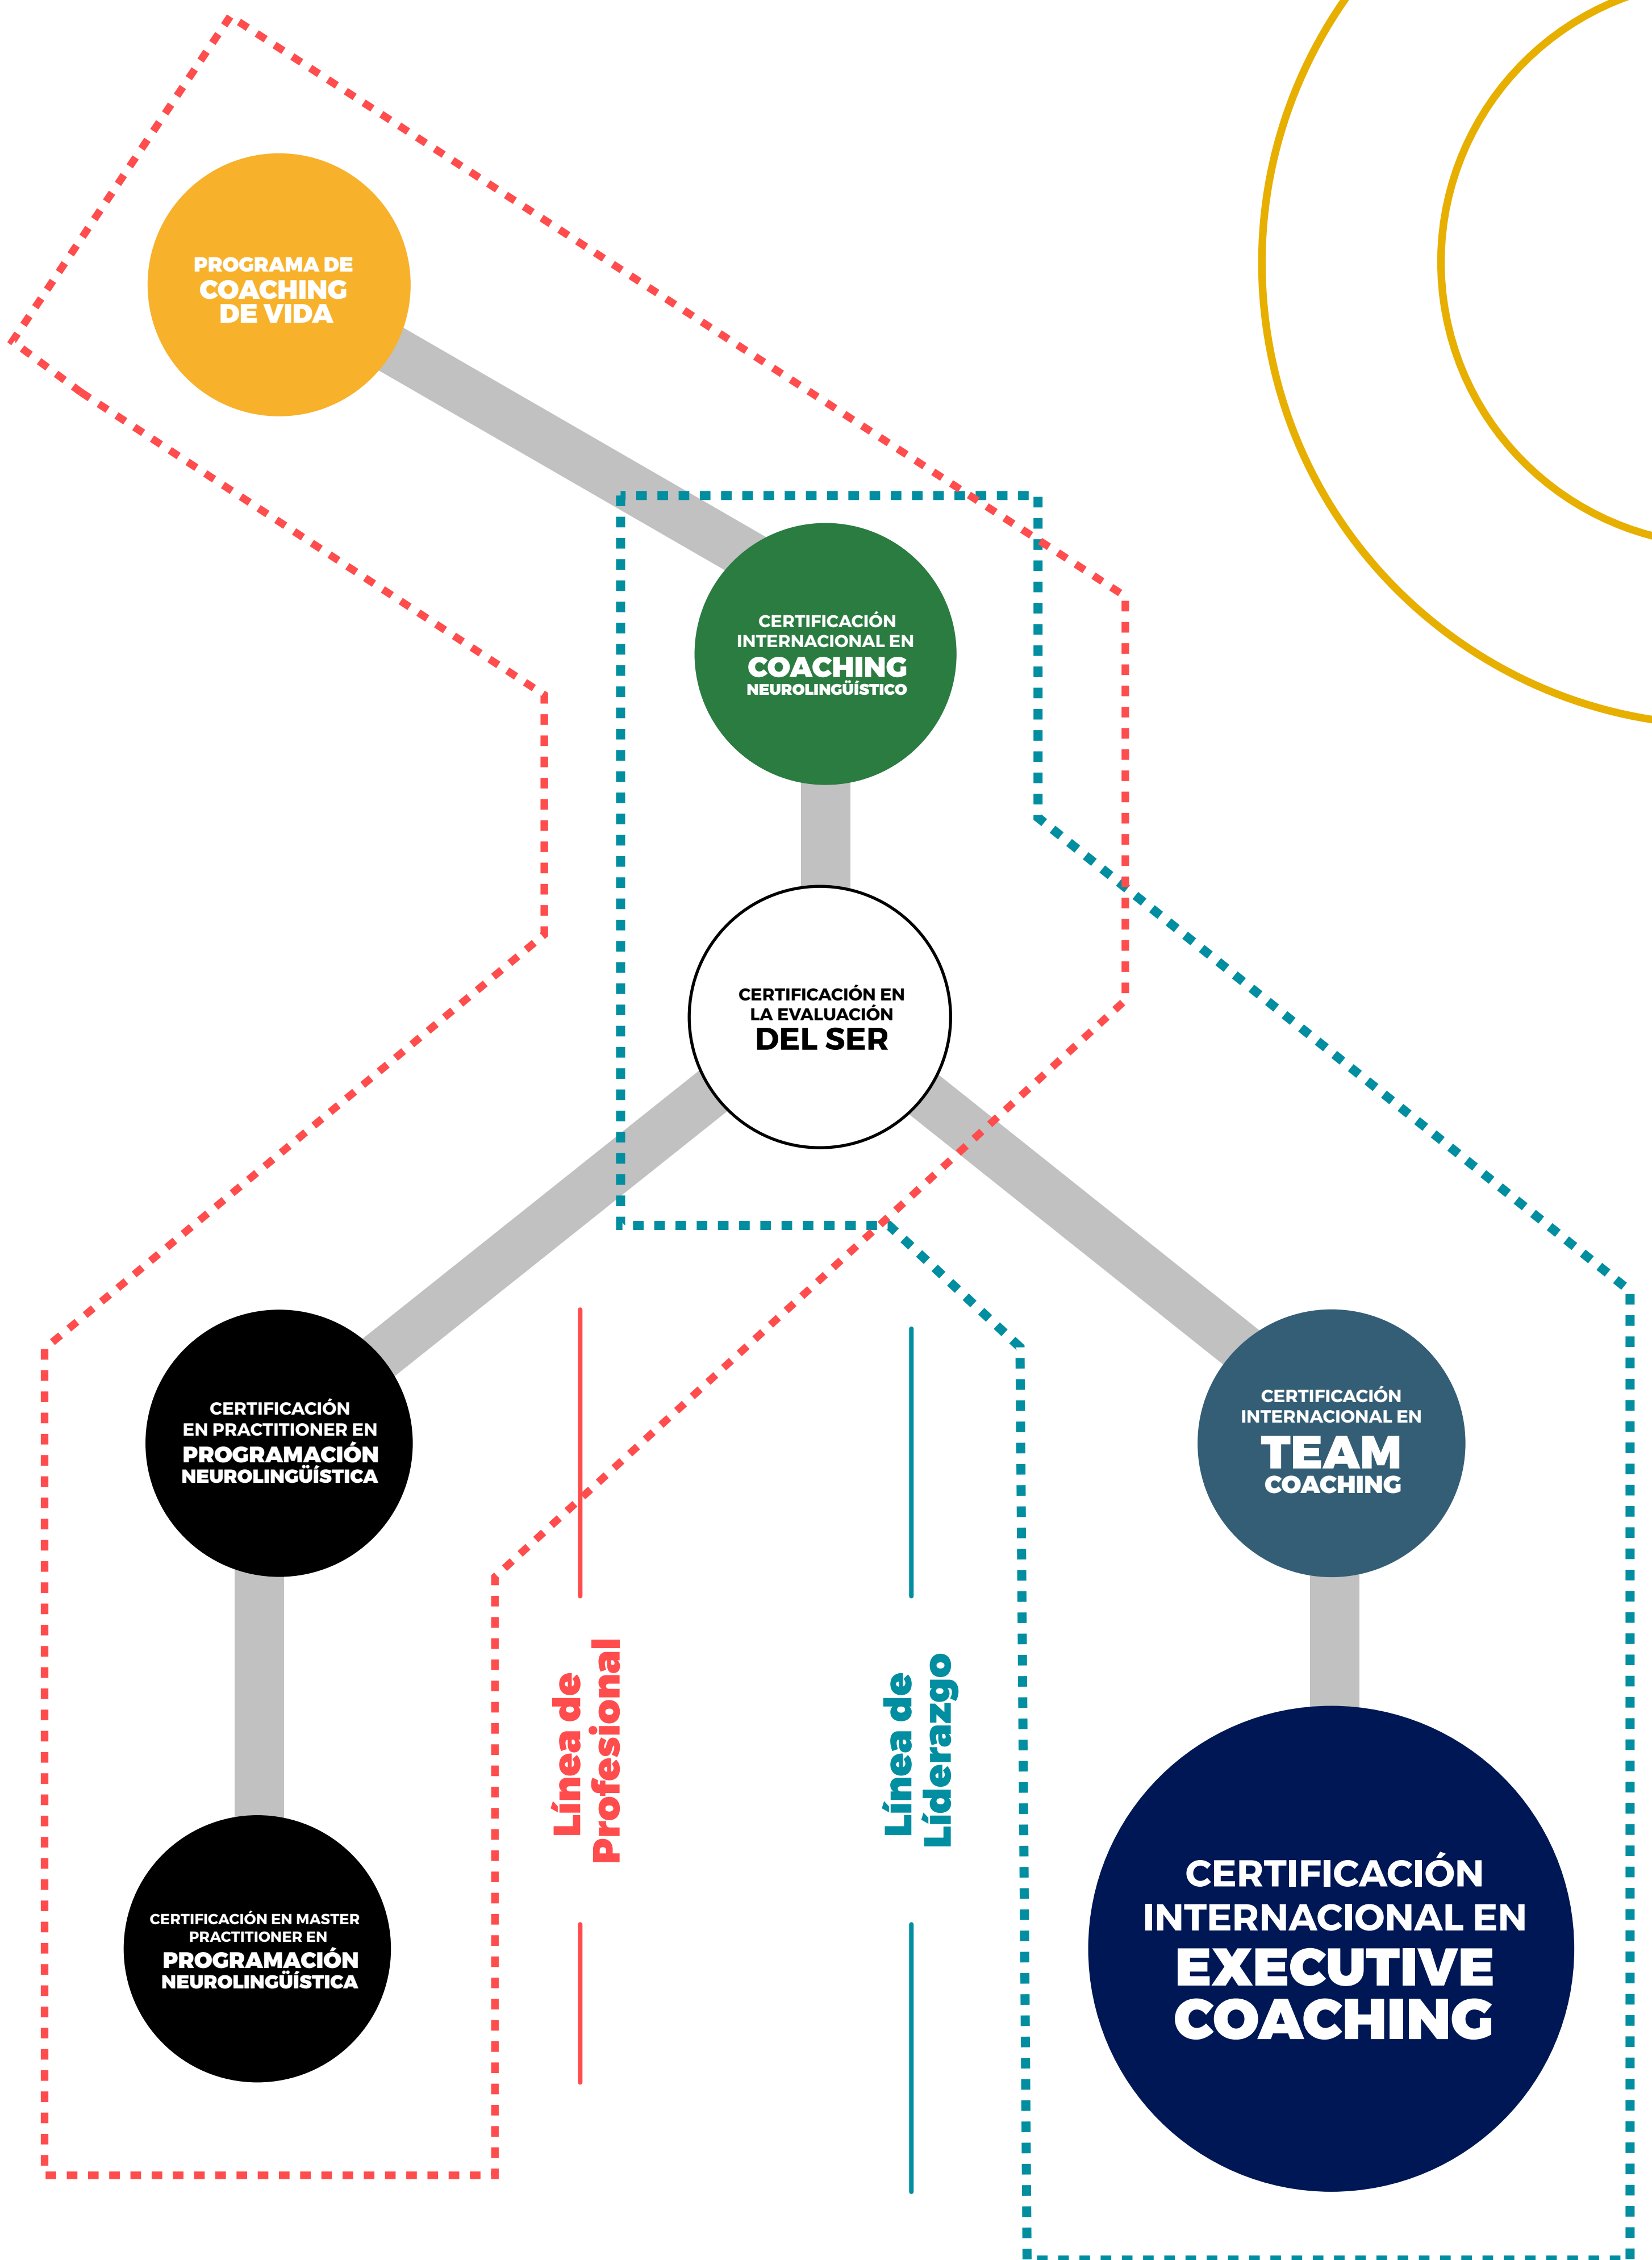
PROGRAMA DE COACHING DE VIDA

CERTIFICACIÓN INTERNACIONAL EN COACHING NEUROLINGÜÍSTICO

CERTIFICACIÓN EN LA EVALUACIÓN DEL SER

CERTIFICACIÓN EN PRACTITIONER EN PROGRAMACIÓN NEUROLINGÜÍSTICA

CERTIFICACIÓN INTERNACIONAL EN TEAM COACHING

Línea de Profesional

Línea de Liderazgo

CERTIFICACIÓN EN MASTER PRACTITIONER EN PROGRAMACIÓN NEUROLINGÜÍSTICA

CERTIFICACIÓN INTERNACIONAL EN EXECUTIVE COACHING